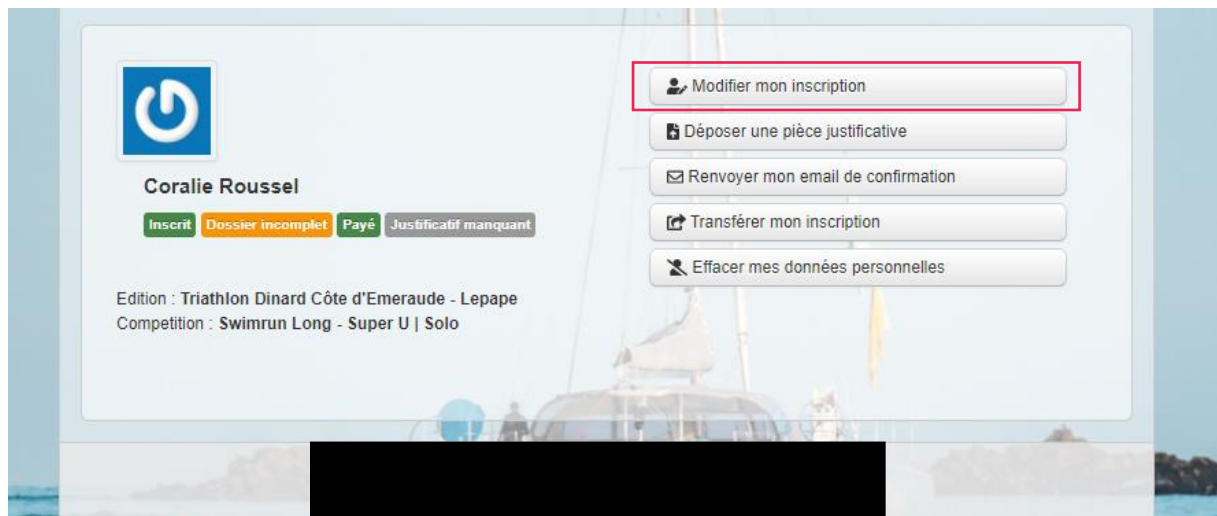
Coralie Roussel

Inscrit Dossier incomplet Payé Justificatif manquant

Edition : Triathlon Dinard Côte d'Emeraude - Lepape
Competition : Swimrun Long - Super U | Solo

Modifier mon inscription

Déposer une pièce justificative

Renvoyer mon email de confirmation

Transférer mon inscription

Effacer mes données personnelles